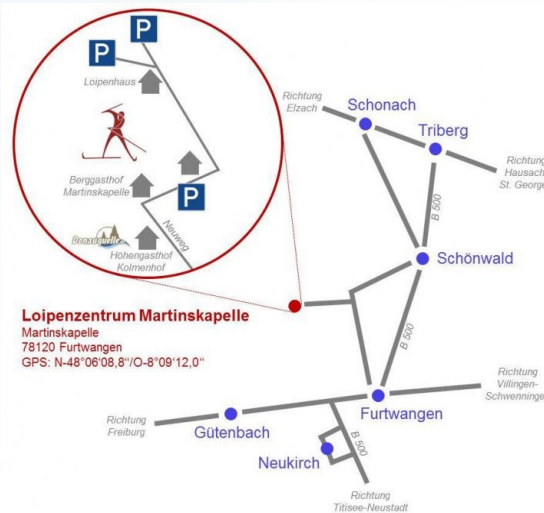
P
P
P
Loipenhaus
Berggasthof Martinskapelle
Donauquelle
Höhengasthof Kolmenhof
Neuweg

Richtung Elzach
Schonach
Triberg
Richtung Hausach St. Georgen
B 500
Schönwald
B 500

Loipenzentrum Martinskapelle
Martinskapelle
78120 Furtwangen
GPS: N-48°06'08,8"/O-8°09'12,0"

Richtung Villingen-Schwenninge
Richtung Freiburg
Gütenbach
Furtwangen
Neukirch
B 500
Richtung Titisee-Neustadt